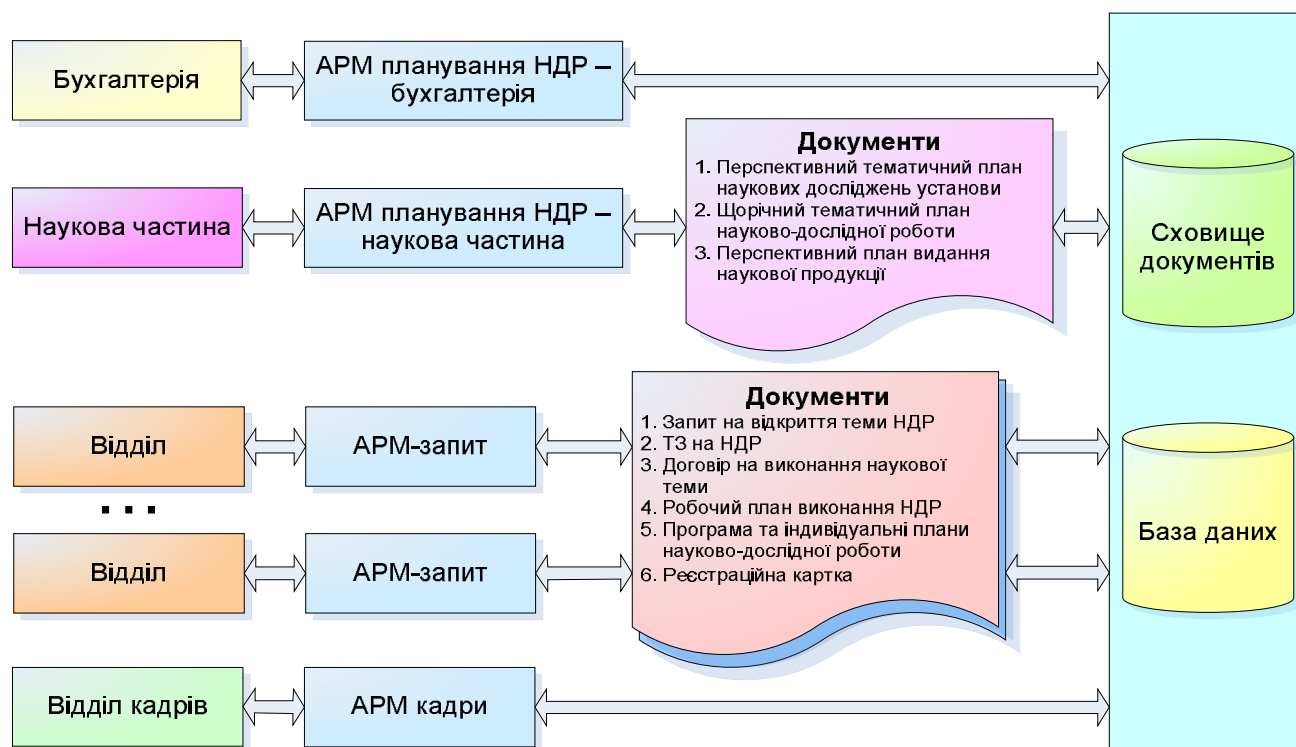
Бухгалтерія

АРМ планування НДР – бухгалтерія

Документи
1. Перспективний тематичний план наукових досліджень установи
2. Щорічний тематичний план науково-дослідної роботи
3. Перспективний план видання наукової продукції

Наукова частина

АРМ планування НДР – наукова частина

Сховище документів

Документи
1. Запит на відкриття теми НДР
2. ТЗ на НДР
3. Договір на виконання наукової теми
4. Робочий план виконання НДР
5. Програма та індивідуальні плани науково-дослідної роботи
6. Реєстраційна картка

Відділ

АРМ-запит

. . .

Відділ

АРМ-запит

База даних

Відділ кадрів

АРМ кадри